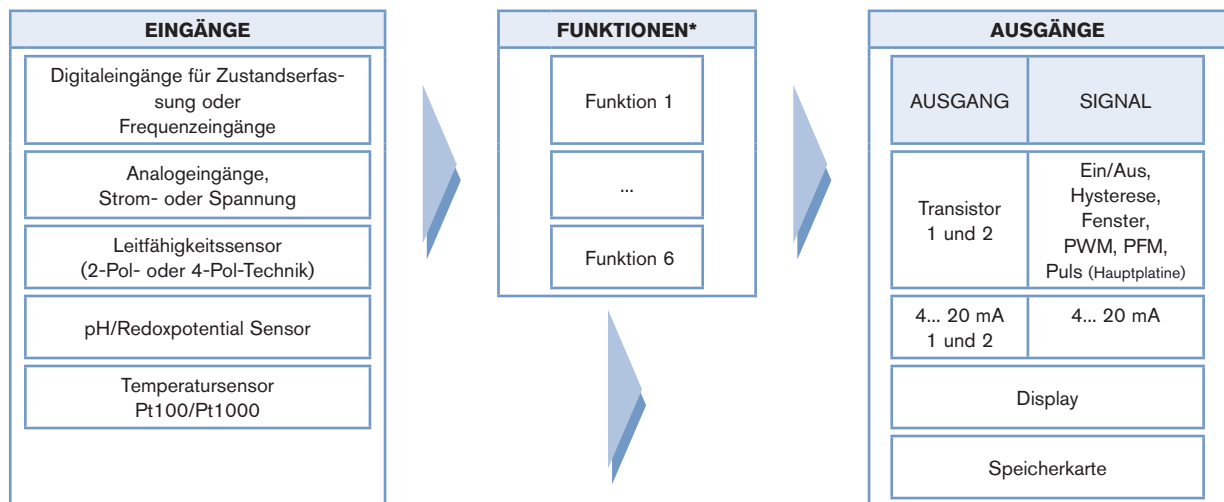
EINGÄNGE

Digitaleingänge für Zustandserfassung oder Frequenzeingänge

Analogeingänge, Strom- oder Spannung

Leitfähigkeitssensor (2-Pol- oder 4-Pol-Technik)

pH/Redoxpotential Sensor

Temperatursensor Pt100/Pt1000

FUNKTIONEN*

Funktion 1

...

Funktion 6

AUSGÄNGE

| AUSGANG | SIGNAL |
|---|---|
| Transistor 1 und 2 | Ein/Aus, Hysterese, Fenster, PWM, PFM, Puls (Hauptplatine) |
| 4... 20 mA 1 und 2 | 4... 20 mA |

Display

Speicherkarte